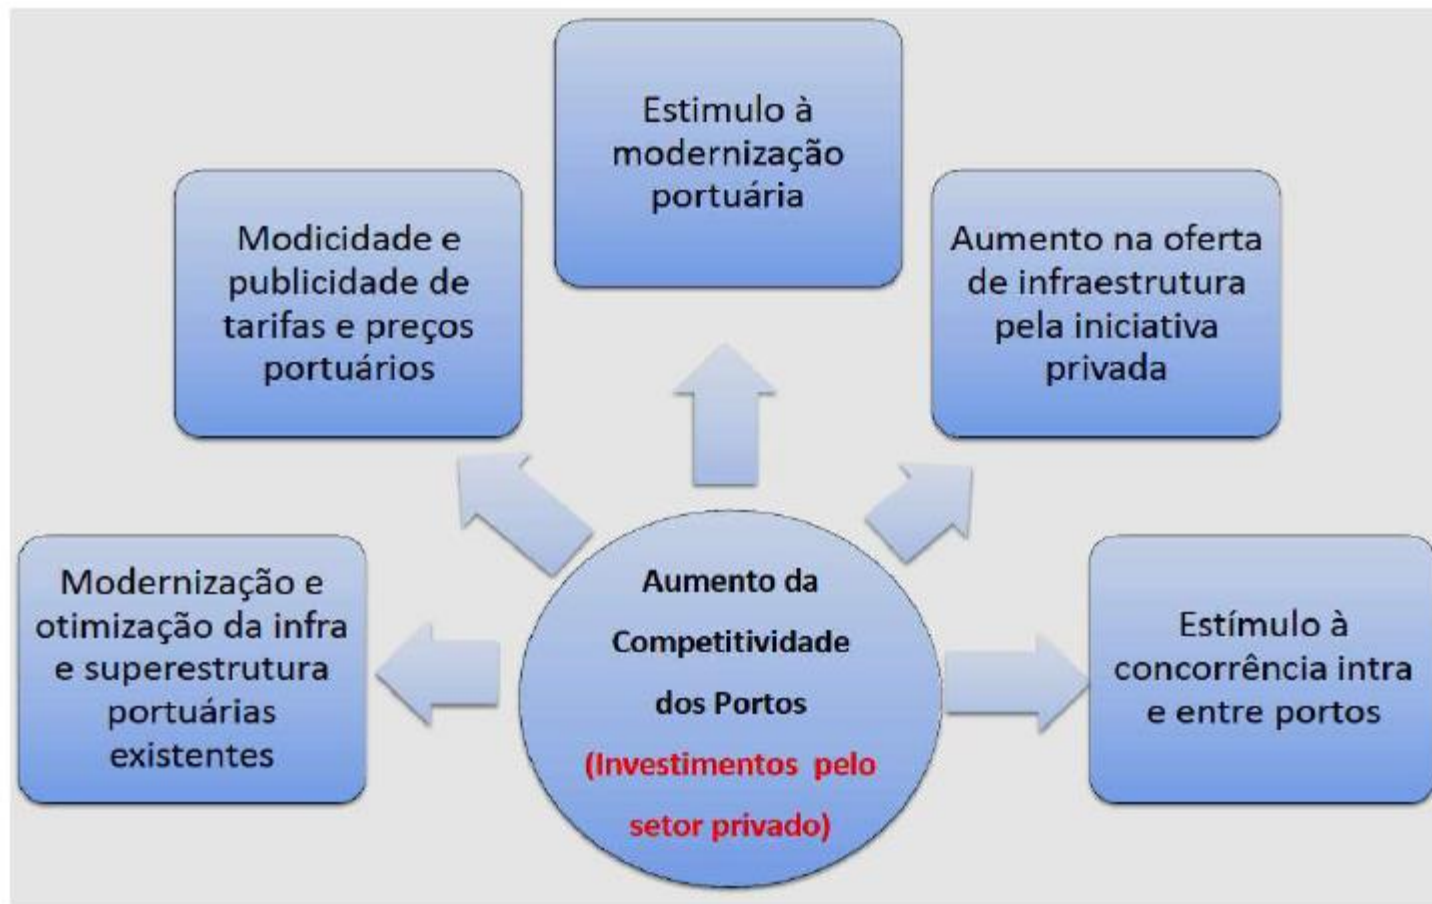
Estimulo à modernização portuária

Modicidade e publicidade de tarifas e preços portuários

Aumento na oferta de infraestrutura pela iniciativa privada

Modernização e otimização da infra e superestrutura portuárias existentes

Aumento da Competitividade dos Portos (Investimentos pelo setor privado)

Estímulo à concorrência intra e entre portos